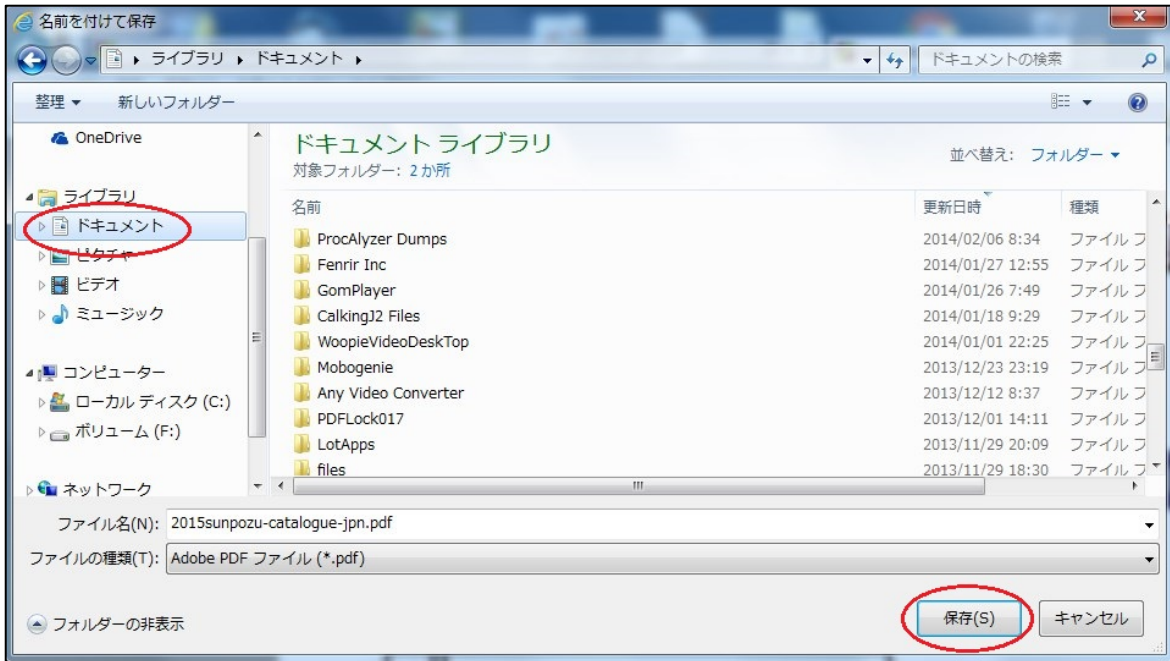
名前を付けて保存

ライブラリ ▸ ドキュメント ▸

ドキュメントの検索

整理 ▾ 新しいフォルダー

OneDrive

ライブラリ
ドキュメント
ピクチャ
ビデオ
ミュージック

コンピューター
ローカル ディスク (C:)
ボリューム (F:)

ネットワーク

ドキュメント ライブラリ
対象フォルダー: 2 か所

並べ替え: フォルダー ▾

| 名前 | 更新日時 | 種類 |
|---|---|---|
| ProcAlyzer Dumps | 2014/02/06 8:34 | ファイル フ |
| Fenrir Inc | 2014/01/27 12:55 | ファイル フ |
| GomPlayer | 2014/01/26 7:49 | ファイル フ |
| CalkingJ2 Files | 2014/01/18 9:29 | ファイル フ |
| WoopieVideoDeskTop | 2014/01/01 22:25 | ファイル フ |
| Mobogenie | 2013/12/23 23:19 | ファイル フ |
| Any Video Converter | 2013/12/12 8:37 | ファイル フ |
| PDFLock017 | 2013/12/01 14:11 | ファイル フ |
| LotApps | 2013/11/29 20:09 | ファイル フ |
| files | 2013/11/29 18:30 | ファイル フ |

ファイル名(N): 2015sunpozu-catalogue-jpn.pdf

ファイルの種類(T): Adobe PDF ファイル (*.pdf)

フォルダーの非表示

保存(S) キャンセル